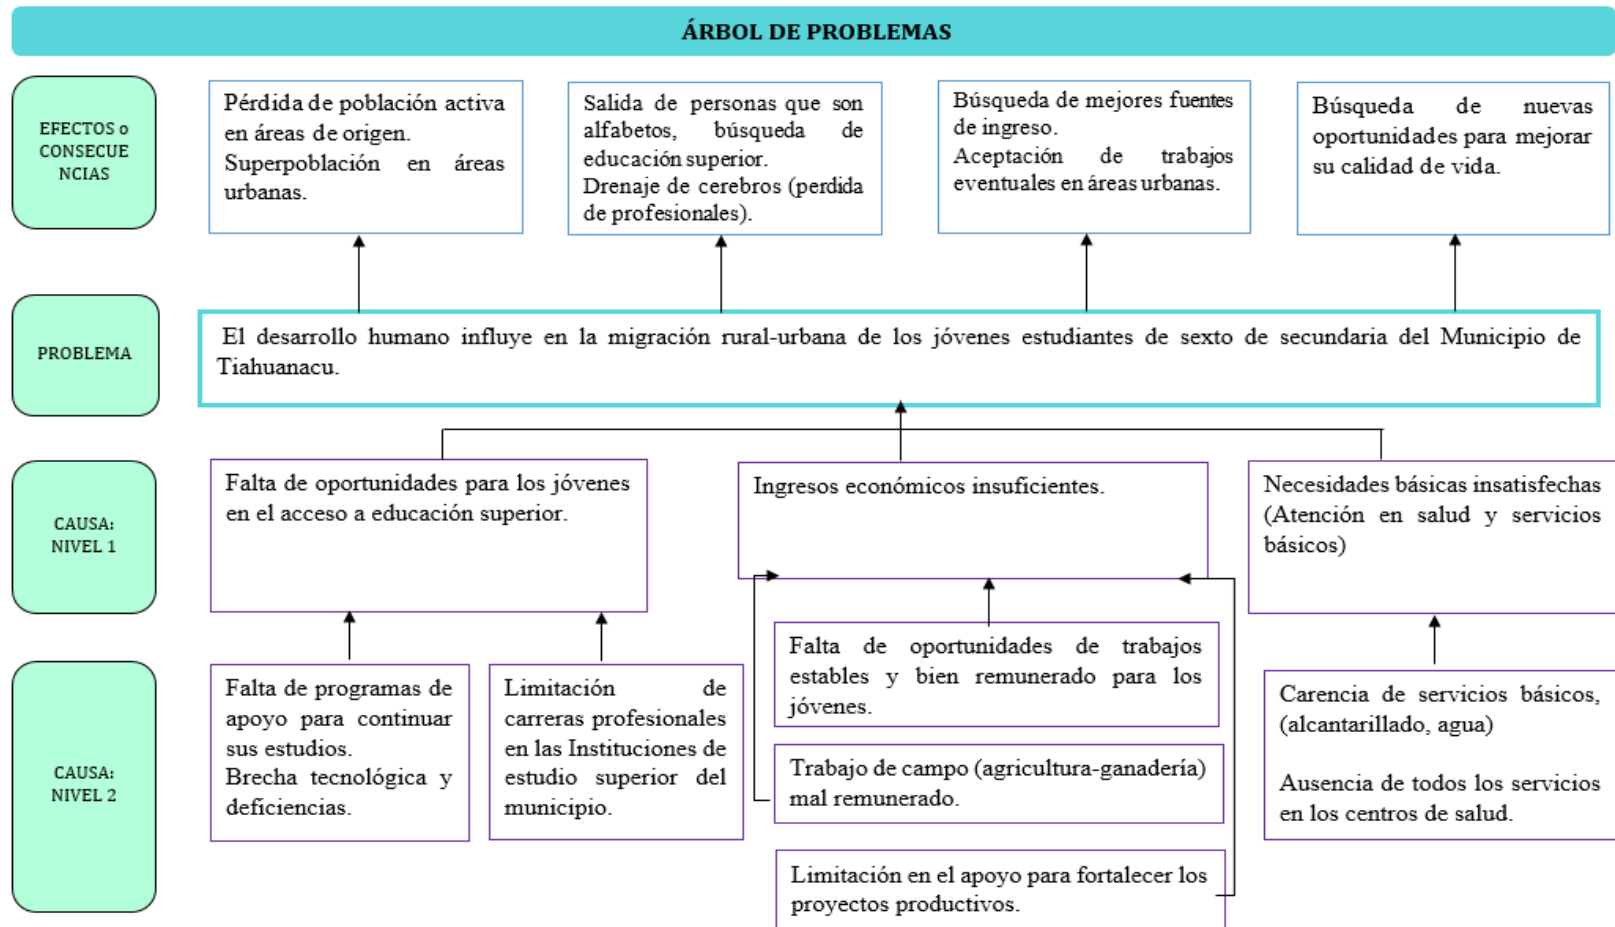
ÁRBOL DE PROBLEMAS

EFECTOS o CONSECUENCIAS

Pérdida de población activa en áreas de origen.
Superpoblación en áreas urbanas.

Salida de personas que son alfabetos, búsqueda de educación superior.
Drenaje de cerebros (perdida de profesionales).

Búsqueda de mejores fuentes de ingreso.
Aceptación de trabajos eventuales en áreas urbanas.

Búsqueda de nuevas oportunidades para mejorar su calidad de vida.

PROBLEMA

El desarrollo humano influye en la migración rural-urbana de los jóvenes estudiantes de sexto de secundaria del Municipio de Tiahuanacu.

CAUSA: NIVEL 1

Falta de oportunidades para los jóvenes en el acceso a educación superior.

Ingresos económicos insuficientes.

Necesidades básicas insatisfechas (Atención en salud y servicios básicos)

CAUSA: NIVEL 2

Falta de programas de apoyo para continuar sus estudios.
Brecha tecnológica y deficiencias.

Limitación de carreras profesionales en las Instituciones de estudio superior del municipio.

Falta de oportunidades de trabajos estables y bien remunerado para los jóvenes.

Trabajo de campo (agricultura-ganadería) mal remunerado.

Limitación en el apoyo para fortalecer los proyectos productivos.

Carencia de servicios básicos, (alcantarillado, agua)

Ausencia de todos los servicios en los centros de salud.